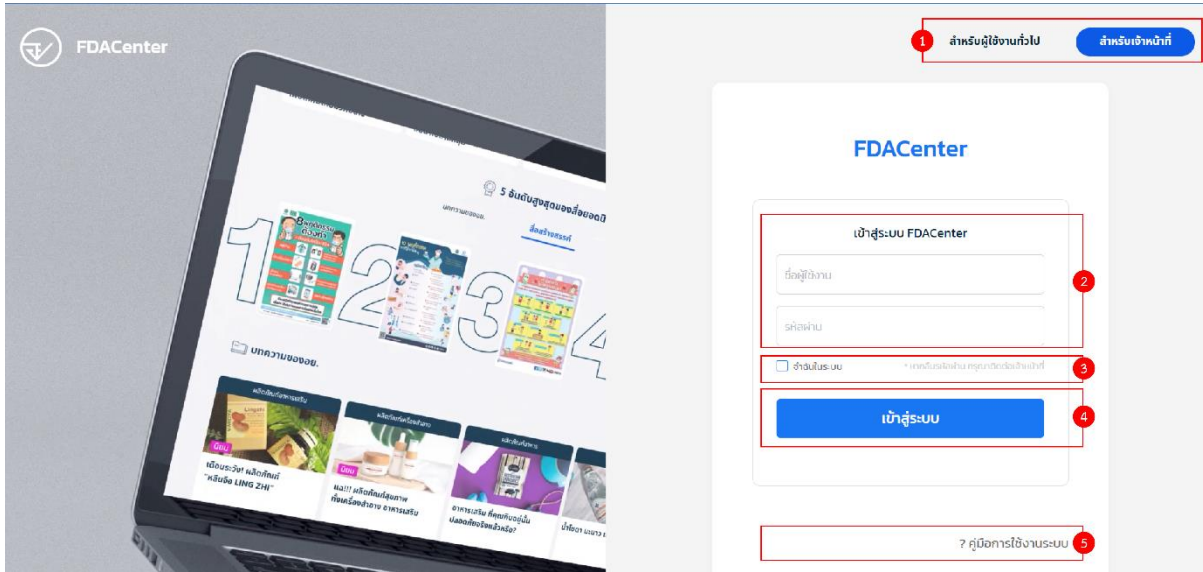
FDACenter

5 อันดับสูงสุดของสื่อยอดนิ

บทความยอดนิยม

สื่อสร้างสรรค์

บทความของอย.

เตือนระวัง! ผลิตภัณฑ์ "หลินจือ LING ZHI"

เเง!!! ผลิตภัณฑ์สุขภาพ ทั้งเครื่องสำอาง อาหารเสริม

อาหารเสริม ที่คุณกินอยู่นั้น ปลอดภัยจริงแล้วหรือ?

1 สำหรับผู้ใช้งานทั่วไป สำหรับเจ้าหน้าที่

FDACenter

เข้าสู่ระบบ FDACenter

ชื่อผู้ใช้งาน

รหัสผ่าน

2

จำฉันในระบบ * หากลืมรหัสผ่าน กรุณาติดต่อเจ้าหน้าที่ 3

เข้าสู่ระบบ 4

? คู่มือการใช้งานระบบ 5